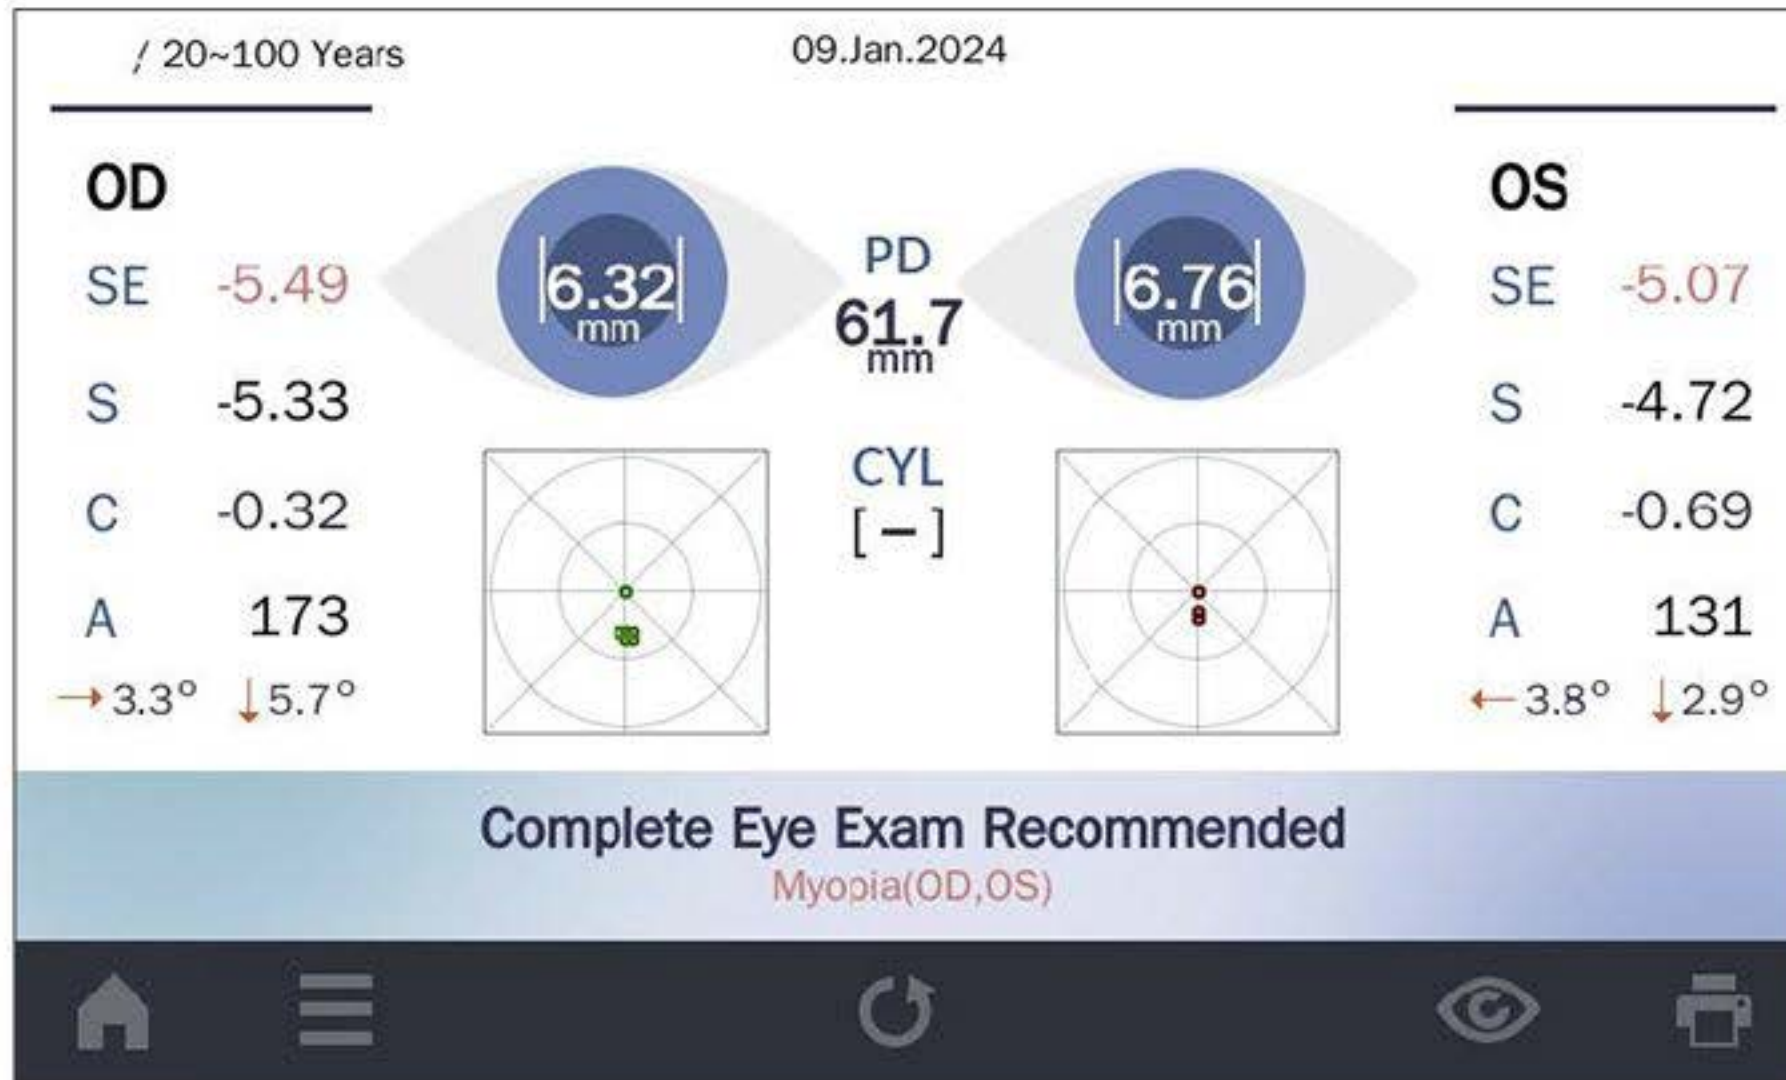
/ 20~100 Years

09.Jan.2024

OD

SE -5.49

S -5.33

C -0.32

A 173

→3.3° ↓5.7°

6.32 mm

PD
61.7 mm

CYL
[ − ]

6.76 mm

OS

SE -5.07

S -4.72

C -0.69

A 131

←3.8° ↓2.9°

Complete Eye Exam Recommended

Myopia(OD,OS)